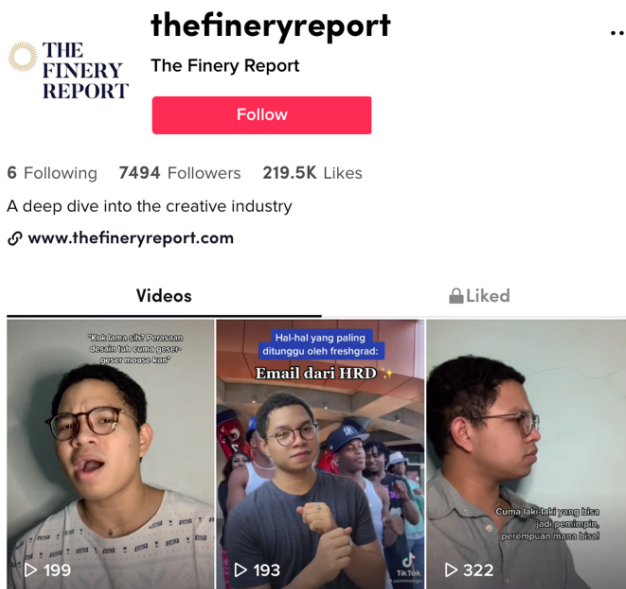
THE FINERY REPORT

thefineryreport

The Finery Report

Follow

6 Following 7494 Followers 219.5K Likes

A deep dive into the creative industry

www.thefineryreport.com

Videos

Liked

"Kok lama sih? Perasaan desain tuh cuma geser-geser mouse kan"

199

Hal-hal yang paling ditunggu oleh freshgrad:

Email dari HRD ✨

TikTok

193

Cuma laki-laki yang bisa jadi pemimpin, perempuan mana bisa!

322